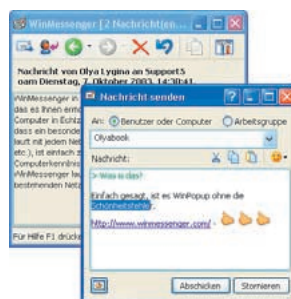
WinMessenger [2 Nachrichten...

Nachricht von Olya Lygina an Support5 vom Dienstag, 7. Oktober 2003, 14:30:41

WinMessenger ist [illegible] es Ihnen ermö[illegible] Computer in Echtz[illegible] dass ein besonde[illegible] läuft mit jedem Net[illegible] etc.), ist einfach z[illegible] Computerkenntnis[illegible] WinMessenger lau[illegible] bestehenden Netz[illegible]

Für Hilfe F1 drück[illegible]

Nachricht senden

An: Benutzer oder Computer Arbeitsgruppe

Olyabook

Nachricht:

> Was is das?

Einfach gesagt, ist es WinPopup ohne die Schönheitsfehler.

http://www.winmessenger.com/

Abschicken Stornieren